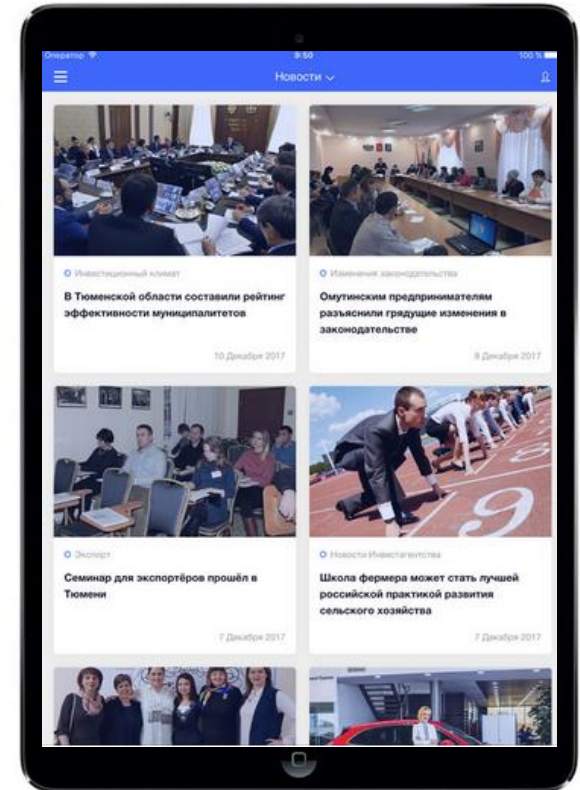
Оператор
9:50
100 %

Новости

Инвестиционный климат

В Тюменской области составили рейтинг эффективности муниципалитетов

10 Декабря 2017

Изменения законодательства

Омутинским предпринимателям разъяснили грядущие изменения в законодательстве

8 Декабря 2017

Экспорт

Семинар для экспортёров прошёл в Тюмени

7 Декабря 2017

Новости Инвестагентства

Школа фермера может стать лучшей российской практикой развития сельского хозяйства

7 Декабря 2017